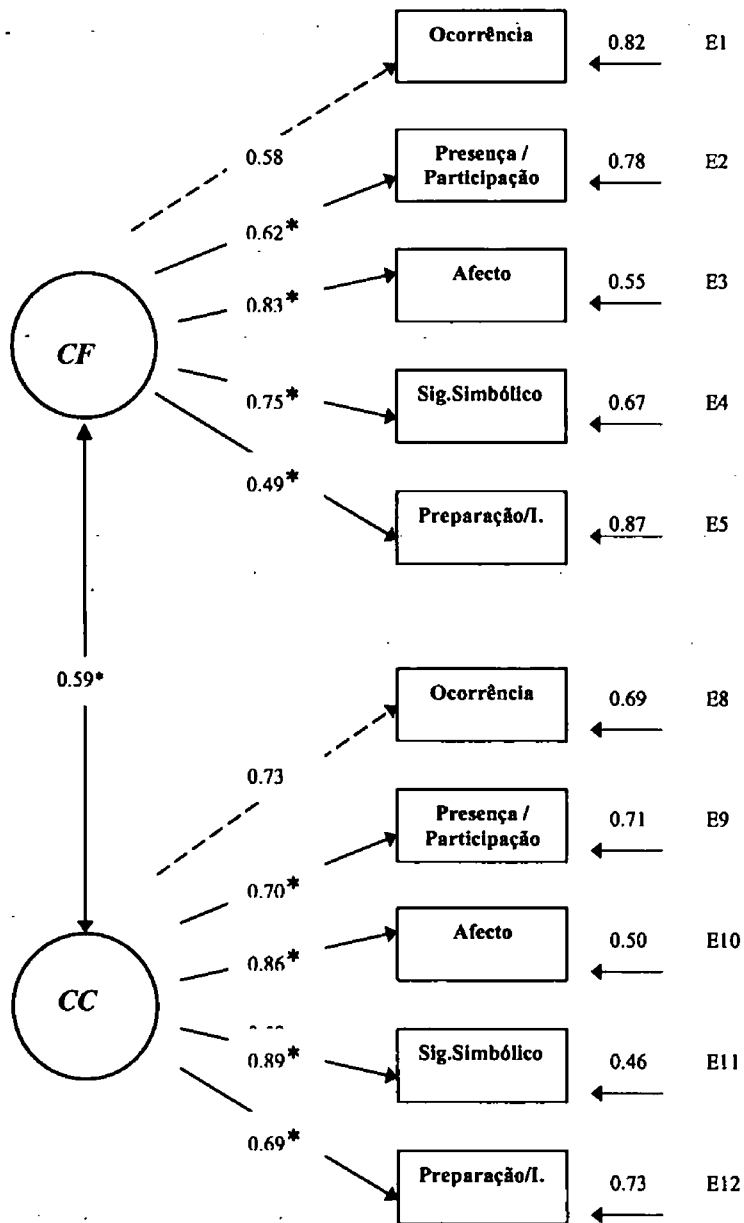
Ocorrência
0.82
E1
0.58
Presença / Participação
0.78
E2
0.62*
Afecto
0.55
E3
0.83*
CF
Sig.Simbólico
0.67
E4
0.75*
0.49*
Preparação/I.
0.87
E5
0.59*
Ocorrência
0.69
E8
0.73
Presença / Participação
0.71
E9
0.70*
Afecto
0.50
E10
0.86*
CC
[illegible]
0.89*
Sig.Simbólico
0.46
E11
0.69*
Preparação/I.
0.73
E12